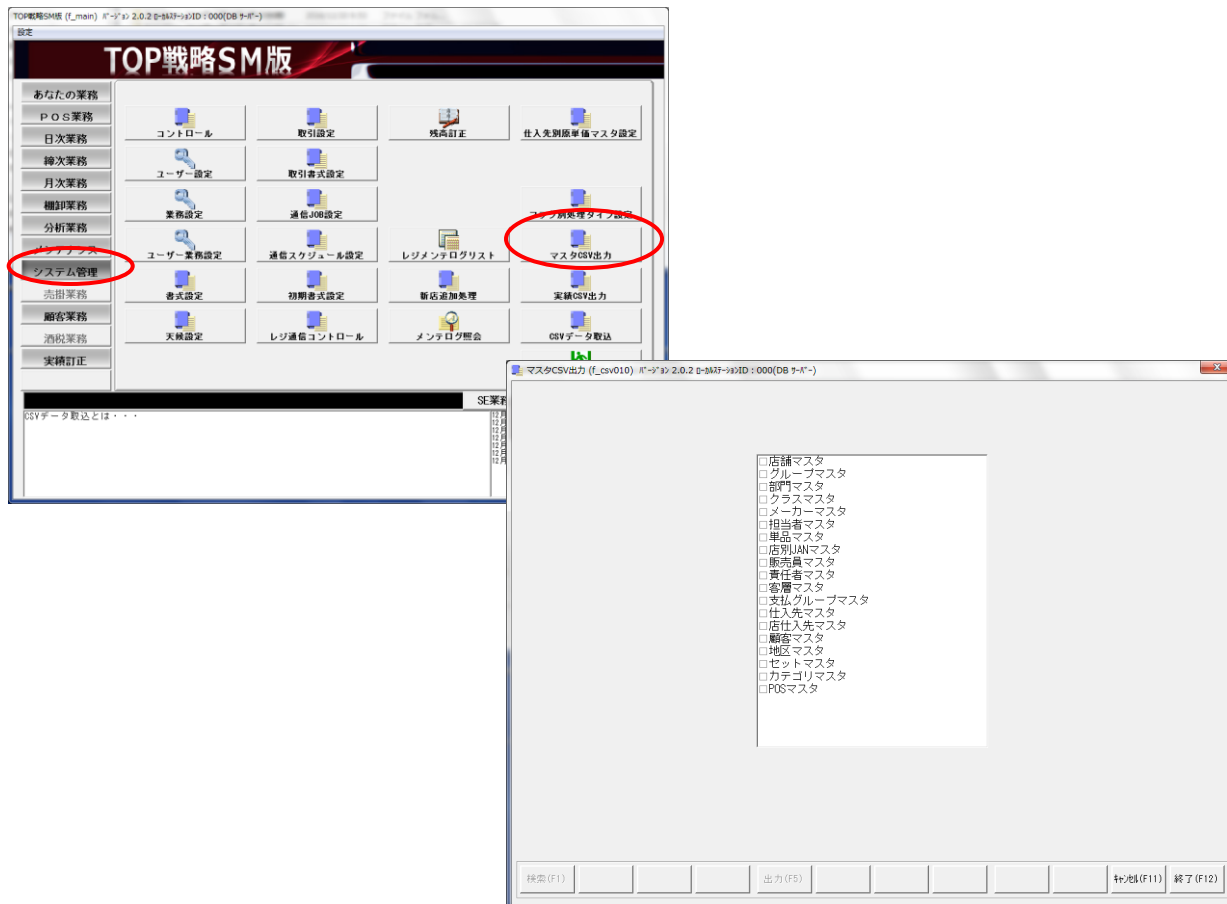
TOP戦略SM版 (f_main) バージョン 2.0.2 ローカルステーションID : 000(DB サーバー)
設定
TOP戦略SM版

あなたの業務
POS業務
日次業務
締次業務
月次業務
棚卸業務
分析業務
メンテナンス
システム管理
売掛業務
顧客業務
酒税業務
実績訂正

コントロール
取引設定
残高訂正
仕入先別原単価マスタ設定
ユーザー設定
取引書式設定
業務設定
通信JOB設定
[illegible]処理タイプ設定
ユーザー業務設定
通信スケジュール設定
レジメンテログリスト
マスタCSV出力
書式設定
初期書式設定
新店追加処理
実績CSV出力
天候設定
レジ通信コントロール
メンテログ照会
CSVデータ取込

SE業務
CSVデータ取込とは・・・

マスタCSV出力 (f_csv010) バージョン 2.0.2 ローカルステーションID : 000(DB サーバー)

□店舗マスタ
□グループマスタ
□部門マスタ
□クラスマスタ
□メーカーマスタ
□担当者マスタ
□単品マスタ
□店別JANマスタ
□販売員マスタ
□責任者マスタ
□客層マスタ
□支払グループマスタ
□仕入先マスタ
□店仕入先マスタ
□顧客マスタ
□地区マスタ
□セットマスタ
□カテゴリマスタ
□POSマスタ

検索(F1)
出力(F5)
キャンセル(F11)
終了(F12)